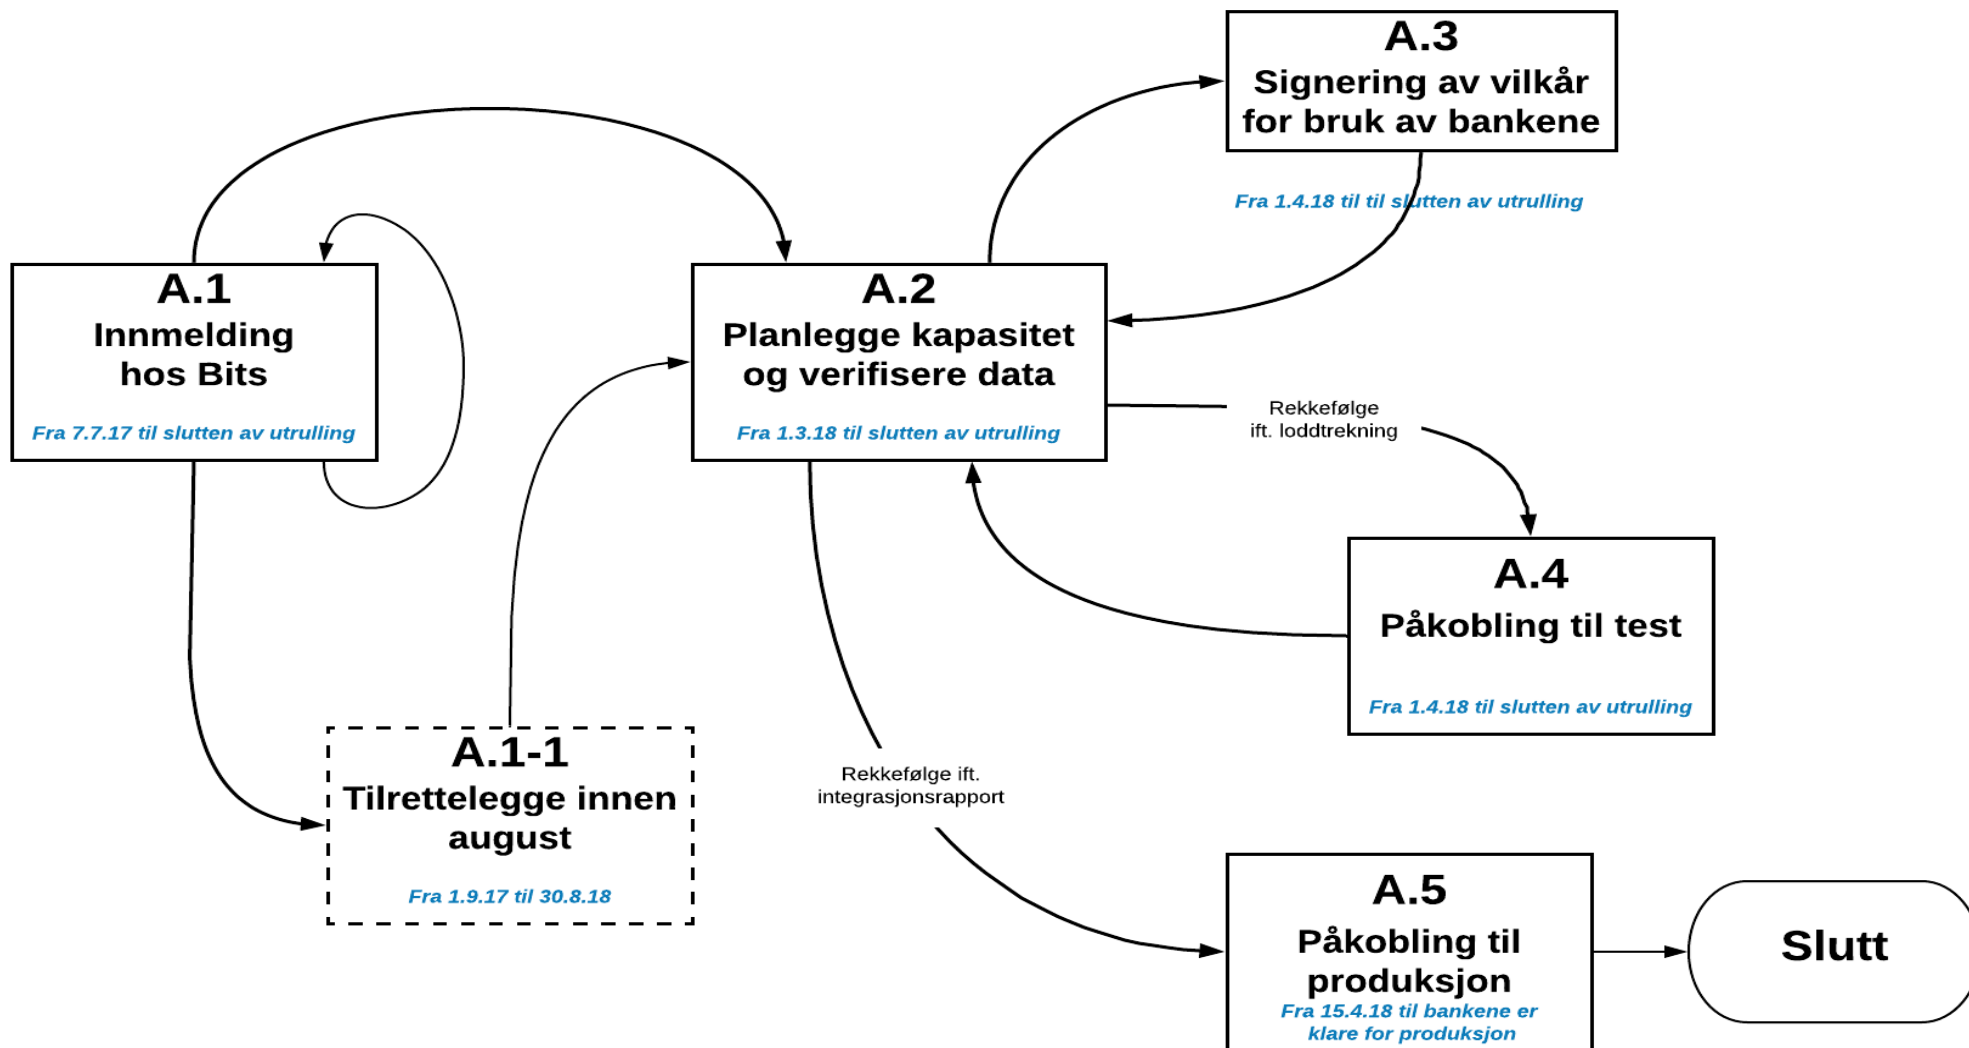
A.3
Signering av vilkår for bruk av bankene
Fra 1.4.18 til til slutten av utrulling

A.1
Innmelding hos Bits
Fra 7.7.17 til slutten av utrulling

A.2
Planlegge kapasitet og verifisere data
Fra 1.3.18 til slutten av utrulling

Rekkefølge ift. loddtrekning

A.4
Påkobling til test
Fra 1.4.18 til slutten av utrulling

A.1-1
Tilrettelegge innen august
Fra 1.9.17 til 30.8.18

Rekkefølge ift. integrasjonsrapport

A.5
Påkobling til produksjon
Fra 15.4.18 til bankene er klare for produksjon

Slutt